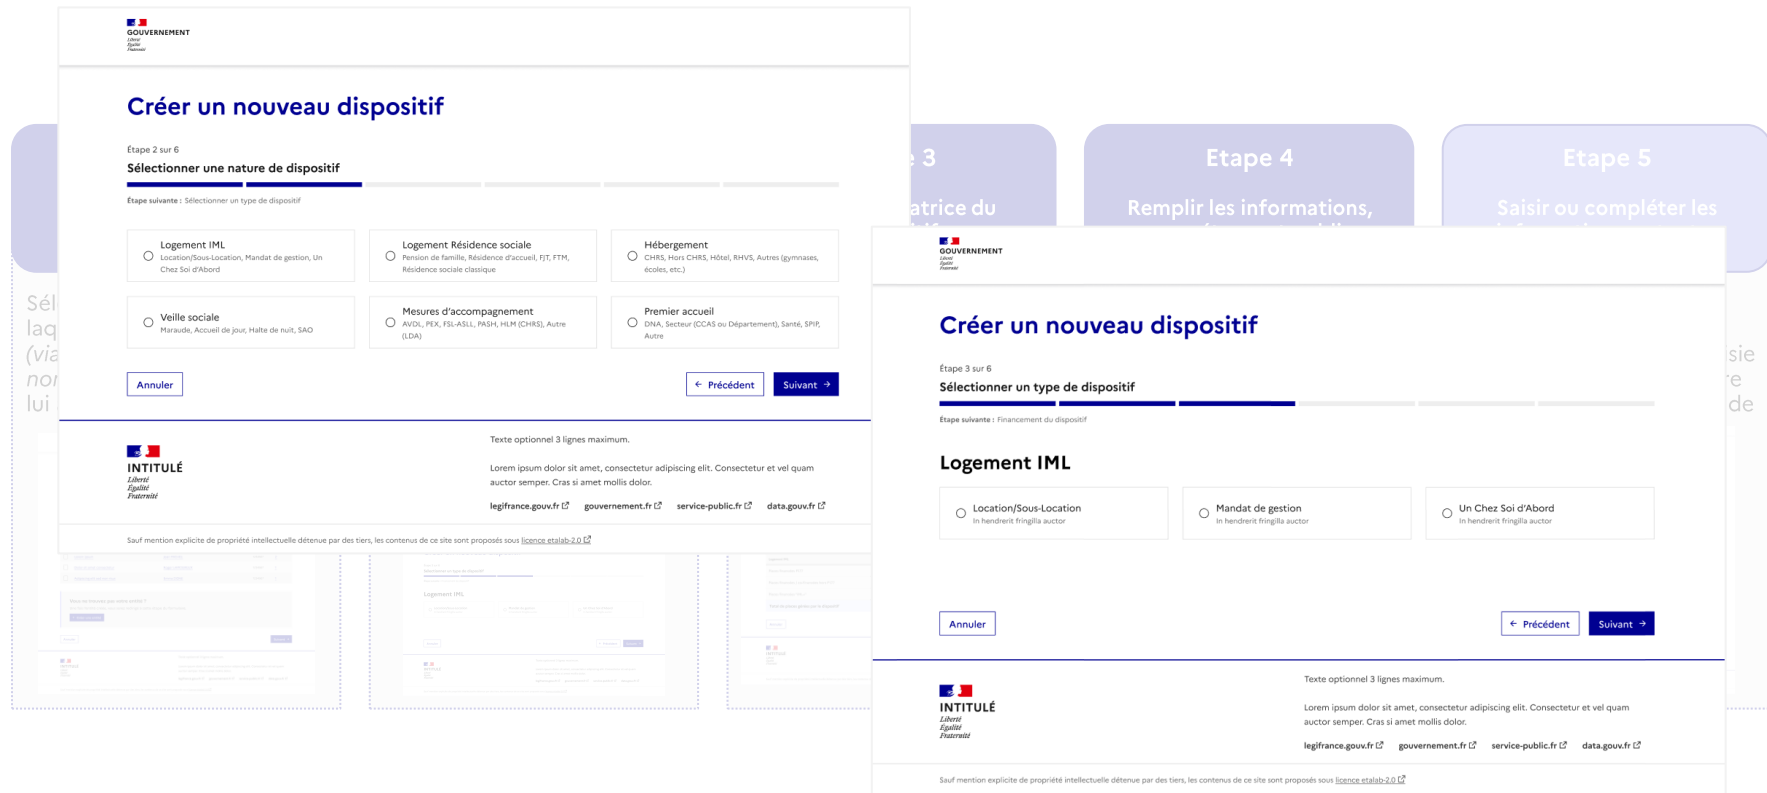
GOUVERNEMENT
Liberté
Égalité
Fraternité

Créer un nouveau dispositif

Étape 2 sur 6
Sélectionner une nature de dispositif

Étape suivante : Sélectionner un type de dispositif

Logement IML
Location/Sous-Location, Mandat de gestion, Un Chez Soi d'Abord

Logement Résidence sociale
Pension de famille, Résidence d'accueil, FJT, FTM, Résidence sociale classique

Hébergement
CHRS, Hors CHRS, Hôtel, RHVS, Autres (gymnases, écoles, etc.)

Veille sociale
Maraude, Accueil de jour, Halte de nuit, SAO

Mesures d'accompagnement
AVDL, PEX, FSL-ASLL, PASH, HLM (CHRS), Autre (LDA)

Premier accueil
DNA, Secteur (CCAS ou Département), Santé, SPIP, Autre

Annuler
Précédent
Suivant

INTITULÉ
Liberté
Égalité
Fraternité

Texte optionnel 3 lignes maximum.

Lorem ipsum dolor sit amet, consectetur adipiscing elit. Consectetur et vel quam auctor semper. Cras si amet mollis dolor.

legifrance.gouv.fr gouvernement.fr service-public.fr data.gouv.fr

Sauf mention explicite de propriété intellectuelle détenue par des tiers, les contenus de ce site sont proposés sous licence etalab-2.0

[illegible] 3
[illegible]atrice du

Etape 4
Remplir les informations,

Etape 5
Saisir ou compléter les

Sél
laq
(via
nor
lui

sie
re
de

GOUVERNEMENT
Liberté
Égalité
Fraternité

Créer un nouveau dispositif

Étape 3 sur 6
Sélectionner un type de dispositif

Étape suivante : Financement du dispositif

Logement IML

Location/Sous-Location
In hendrerit fringilla auctor

Mandat de gestion
In hendrerit fringilla auctor

Un Chez Soi d'Abord
In hendrerit fringilla auctor

Annuler
Précédent
Suivant

INTITULÉ
Liberté
Égalité
Fraternité

Texte optionnel 3 lignes maximum.

Lorem ipsum dolor sit amet, consectetur adipiscing elit. Consectetur et vel quam auctor semper. Cras si amet mollis dolor.

legifrance.gouv.fr gouvernement.fr service-public.fr data.gouv.fr

Sauf mention explicite de propriété intellectuelle détenue par des tiers, les contenus de ce site sont proposés sous licence etalab-2.0